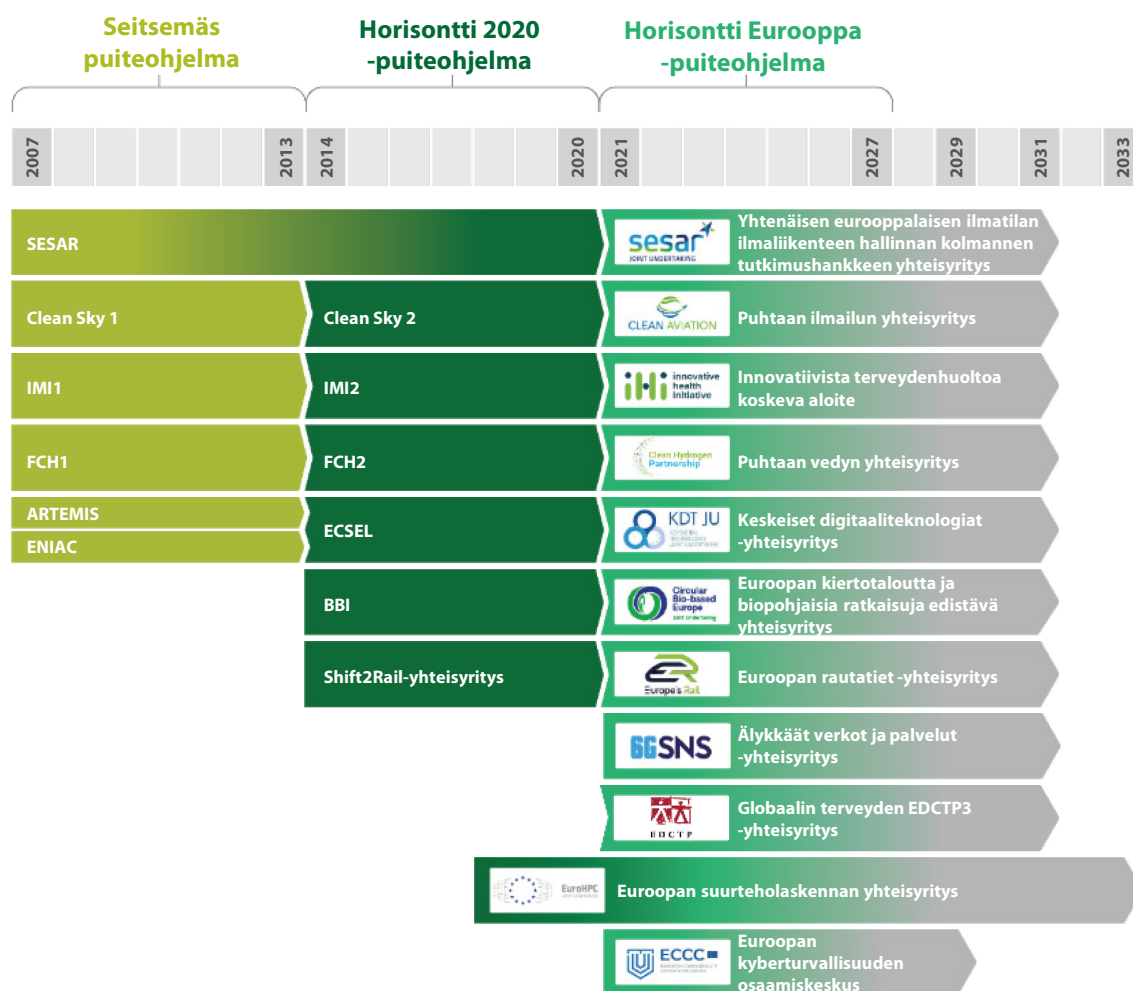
Seitsemäs puiteohjelma

Horisontti 2020 -puiteohjelma

Horisontti Eurooppa -puiteohjelma

2007
2013
2014
2020
2021
2027
2029
2031
2033

SESAR
sesar JOINT UNDERTAKING
Yhtenäisen eurooppalaisen ilmatilan ilmaliikenteen hallinnan kolmannen tutkimushankkeen yhteisyritys

Clean Sky 1
Clean Sky 2
CLEAN AVIATION
Puhtaan ilmailun yhteisyritys

IMI1
IMI2
ihi innovative health initiative
Innovatiivista terveydenhuoltoa koskeva aloite

FCH1
FCH2
Clean Hydrogen Partnership
Puhtaan vedyn yhteisyritys

ARTEMIS
ENIAC
ECSEL
KDT JU
Keskeiset digitaaliteknologiat -yhteisyritys

BBI
Circular Bio-based Europe Joint Undertaking
Euroopan kiertotaloutta ja biopohjaisia ratkaisuja edistävä yhteisyritys

Shift2Rail-yhteisyritys
Europe's Rail
Euroopan rautatiet -yhteisyritys

6GSNS
Älykkäät verkot ja palvelut -yhteisyritys

EDCTP
Globaalin terveyden EDCTP3 -yhteisyritys

EuroHPC
Euroopan suurteholaskennan yhteisyritys

ECCC
Euroopan kyberturvallisuuden osaamiskeskus